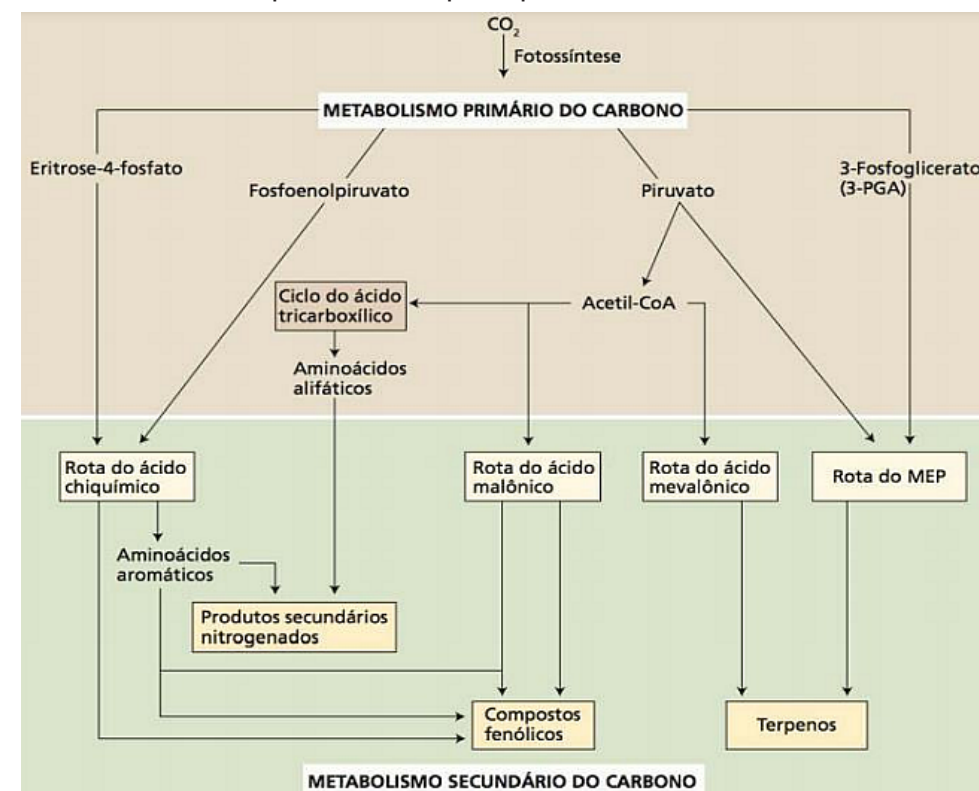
$CO_2$

Fotossíntese

METABOLISMO PRIMÁRIO DO CARBONO

Eritrose-4-fosfato

Fosfoenolpiruvato

Piruvato

3-Fosfoglicerato (3-PGA)

Ciclo do ácido tricarboxílico

Acetil-CoA

Aminoácidos alifáticos

Rota do ácido chiquímico

Rota do ácido malônico

Rota do ácido mevalônico

Rota do MEP

Aminoácidos aromáticos

Produtos secundários nitrogenados

Compostos fenólicos

Terpenos

METABOLISMO SECUNDÁRIO DO CARBONO